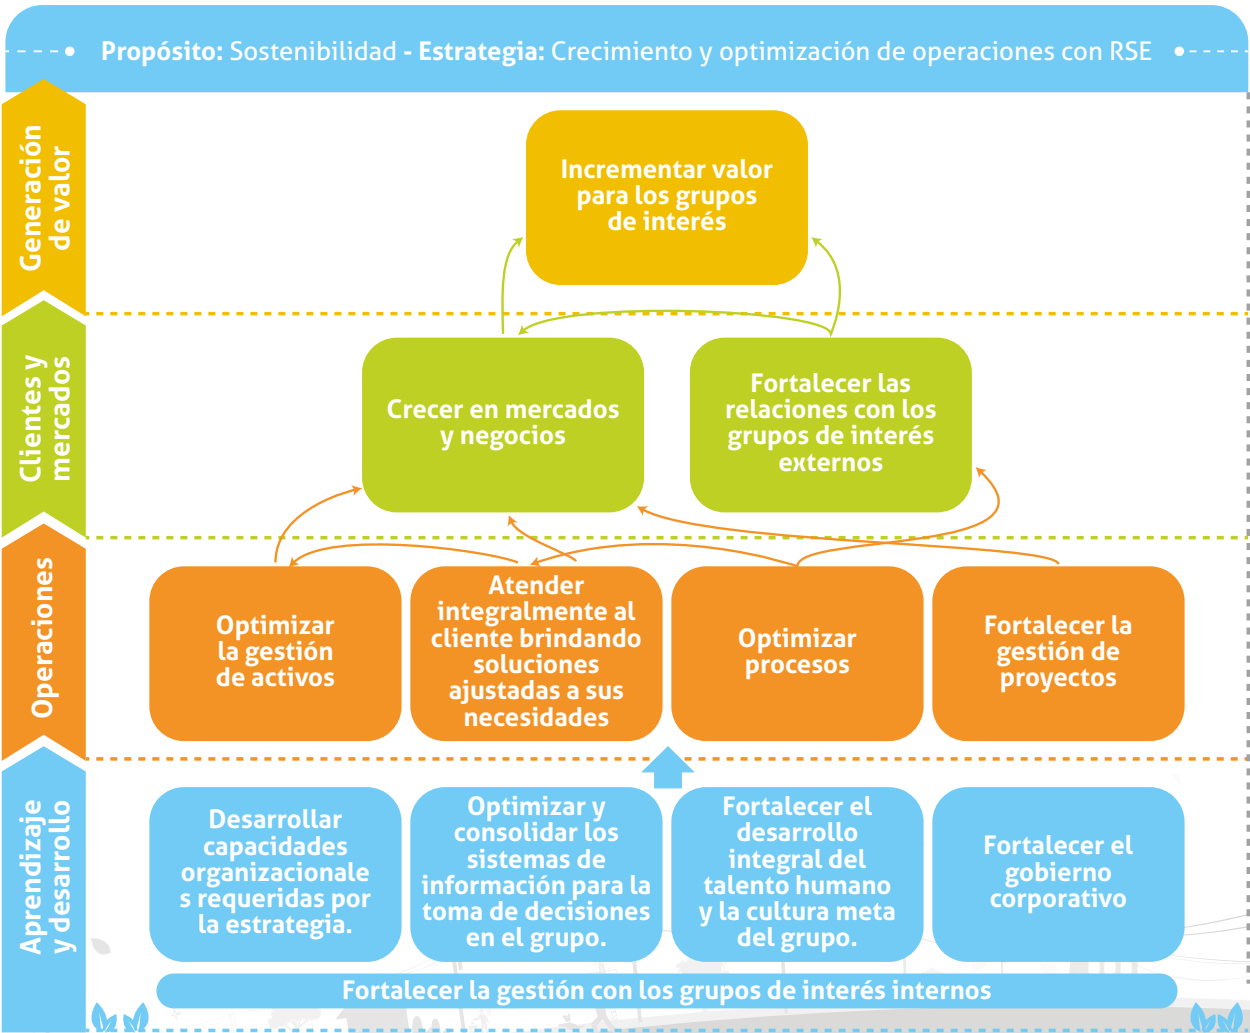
**Propósito:** Sostenibilidad - **Estrategia:** Crecimiento y optimización de operaciones con RSE

Generación de valor

Incrementar valor para los grupos de interés

Clientes y mercados

Crecer en mercados y negocios

Fortalecer las relaciones con los grupos de interés externos

Operaciones

Optimizar la gestión de activos

Atender integralmente al cliente brindando soluciones ajustadas a sus necesidades

Optimizar procesos

Fortalecer la gestión de proyectos

Aprendizaje y desarrollo

Desarrollar capacidades organizacionale s requeridas por la estrategia.

Optimizar y consolidar los sistemas de información para la toma de decisiones en el grupo.

Fortalecer el desarrollo integral del talento humano y la cultura meta del grupo.

Fortalecer el gobierno corporativo

Fortalecer la gestión con los grupos de interés internos